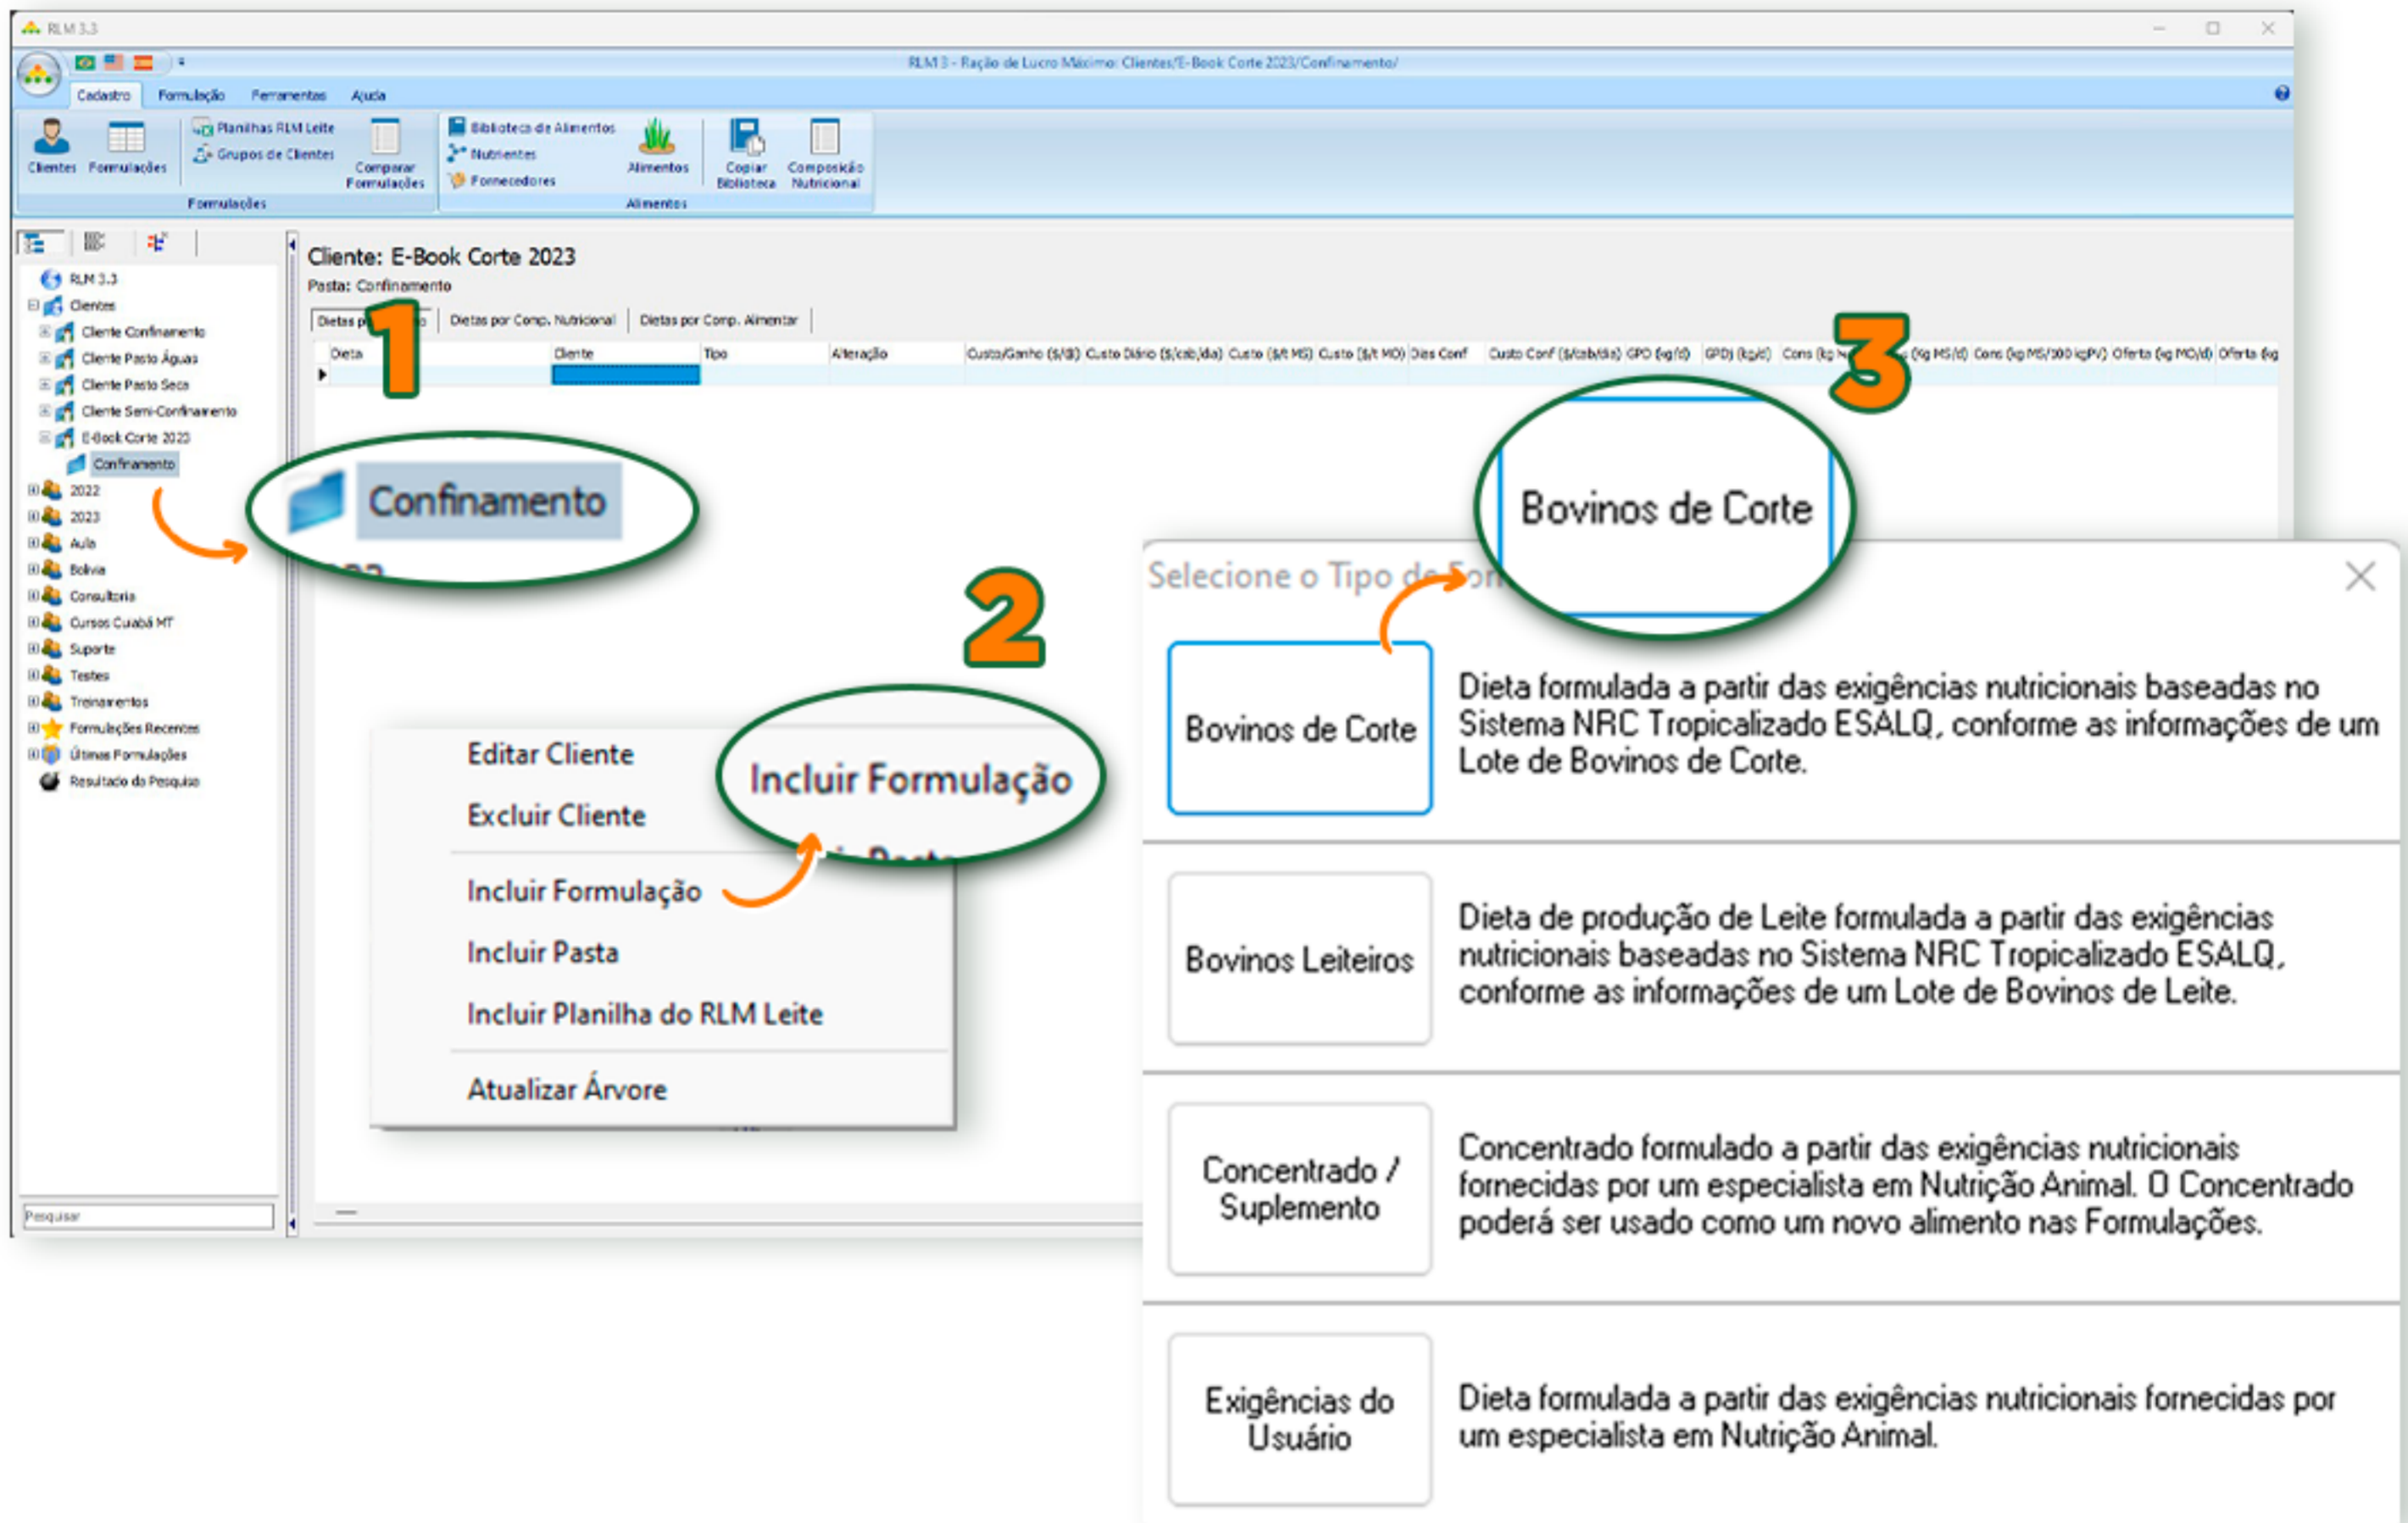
RLM 3.3

RLM 3 - Ração de Lucro Máximo: Clientes/E-Book Corte 2023/Confinamento/

Cadastro Formulação Ferramentas Ajuda

Clientes Formulações Planilhas RLM Leite Grupos de Clientes Comparar Formulações
Formulações

Biblioteca de Alimentos Nutrientes Fornecedores Alimentos Copiar Biblioteca Composição Nutricional
Alimentos

RLM 3.3
Clientes
Cliente Confinamento
Cliente Pasto Águas
Cliente Pasto Seca
Cliente Semi-Confinamento
E-Book Corte 2023
Confinamento
2022
2023
Aula
Bolivia
Consultoria
Cursos Cuiabá MT
Suporte
Testes
Treinamentos
Formulações Recentes
Últimas Formulações
Resultado da Pesquisa

Pesquisar

Cliente: E-Book Corte 2023
Pasta: Confinamento

Dietas p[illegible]o | Dietas por Comp. Nutricional | Dietas por Comp. Alimentar

| Dieta | Cliente | Tipo | Alteração | Custo/Ganho ($/@) | Custo Diário ($/cab/dia) | Custo ($/t MS) | Custo ($/t MO) | Dias Conf | Custo Conf ($/cab/dia) | GPD (kg/d) | GPDj (kg/d) | Cons (kg M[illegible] | (kg MS/d) | Cons (kg MS/100 kgPV) | Oferta (kg MO/d) | Oferta (kg |
|---|---|---|---|---|---|---|---|---|---|---|---|---|---|---|---|---|

1

Confinamento

2

Editar Cliente
Excluir Cliente
Incluir Formulação
Incluir Pasta
Incluir Planilha do RLM Leite
Atualizar Árvore

Incluir Formulação

3

Bovinos de Corte

Selecione o Tipo de For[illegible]

Bovinos de Corte
Dieta formulada a partir das exigências nutricionais baseadas no Sistema NRC Tropicalizado ESALQ, conforme as informações de um Lote de Bovinos de Corte.

Bovinos Leiteiros
Dieta de produção de Leite formulada a partir das exigências nutricionais baseadas no Sistema NRC Tropicalizado ESALQ, conforme as informações de um Lote de Bovinos de Leite.

Concentrado / Suplemento
Concentrado formulado a partir das exigências nutricionais fornecidas por um especialista em Nutrição Animal. O Concentrado poderá ser usado como um novo alimento nas Formulações.

Exigências do Usuário
Dieta formulada a partir das exigências nutricionais fornecidas por um especialista em Nutrição Animal.